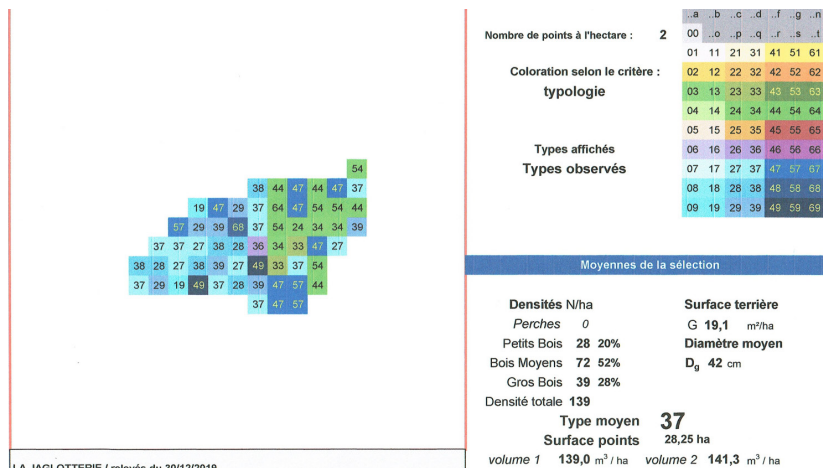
54
38 44 47 44 47 37
19 47 29 37 64 47 54 54 44
57 29 39 68 37 54 24 34 34 39
37 37 27 38 28 36 34 33 47 27
38 28 27 38 39 27 49 33 37 54
37 29 19 49 37 28 39 47 57 44
37 47 57

LA JACLOTTERIE / relevés du 30/12/2019

Nombre de points à l'hectare : 2

Coloration selon le critère :
typologie

Types affichés
Types observés

| ..a | ..b | ..c | ..d | ..f | ..g | ..n |
|---|---|---|---|---|---|---|
| 00 | ..o | ..p | ..q | ..r | ..s | ..t |
| 01 | 11 | 21 | 31 | 41 | 51 | 61 |
| 02 | 12 | 22 | 32 | 42 | 52 | 62 |
| 03 | 13 | 23 | 33 | 43 | 53 | 63 |
| 04 | 14 | 24 | 34 | 44 | 54 | 64 |
| 05 | 15 | 25 | 35 | 45 | 55 | 65 |
| 06 | 16 | 26 | 36 | 46 | 56 | 66 |
| 07 | 17 | 27 | 37 | 47 | 57 | 67 |
| 08 | 18 | 28 | 38 | 48 | 58 | 68 |
| 09 | 19 | 29 | 39 | 49 | 59 | 69 |

Moyennes de la sélection

Densités N/ha
Perches 0
Petits Bois 28 20%
Bois Moyens 72 52%
Gros Bois 39 28%
Densité totale 139

Surface terrière
G 19,1 m²/ha
Diamètre moyen
$D_g$ 42 cm

Type moyen 37
Surface points 28,25 ha
volume 1 139,0 $m^3$ / ha volume 2 141,3 $m^3$ / ha